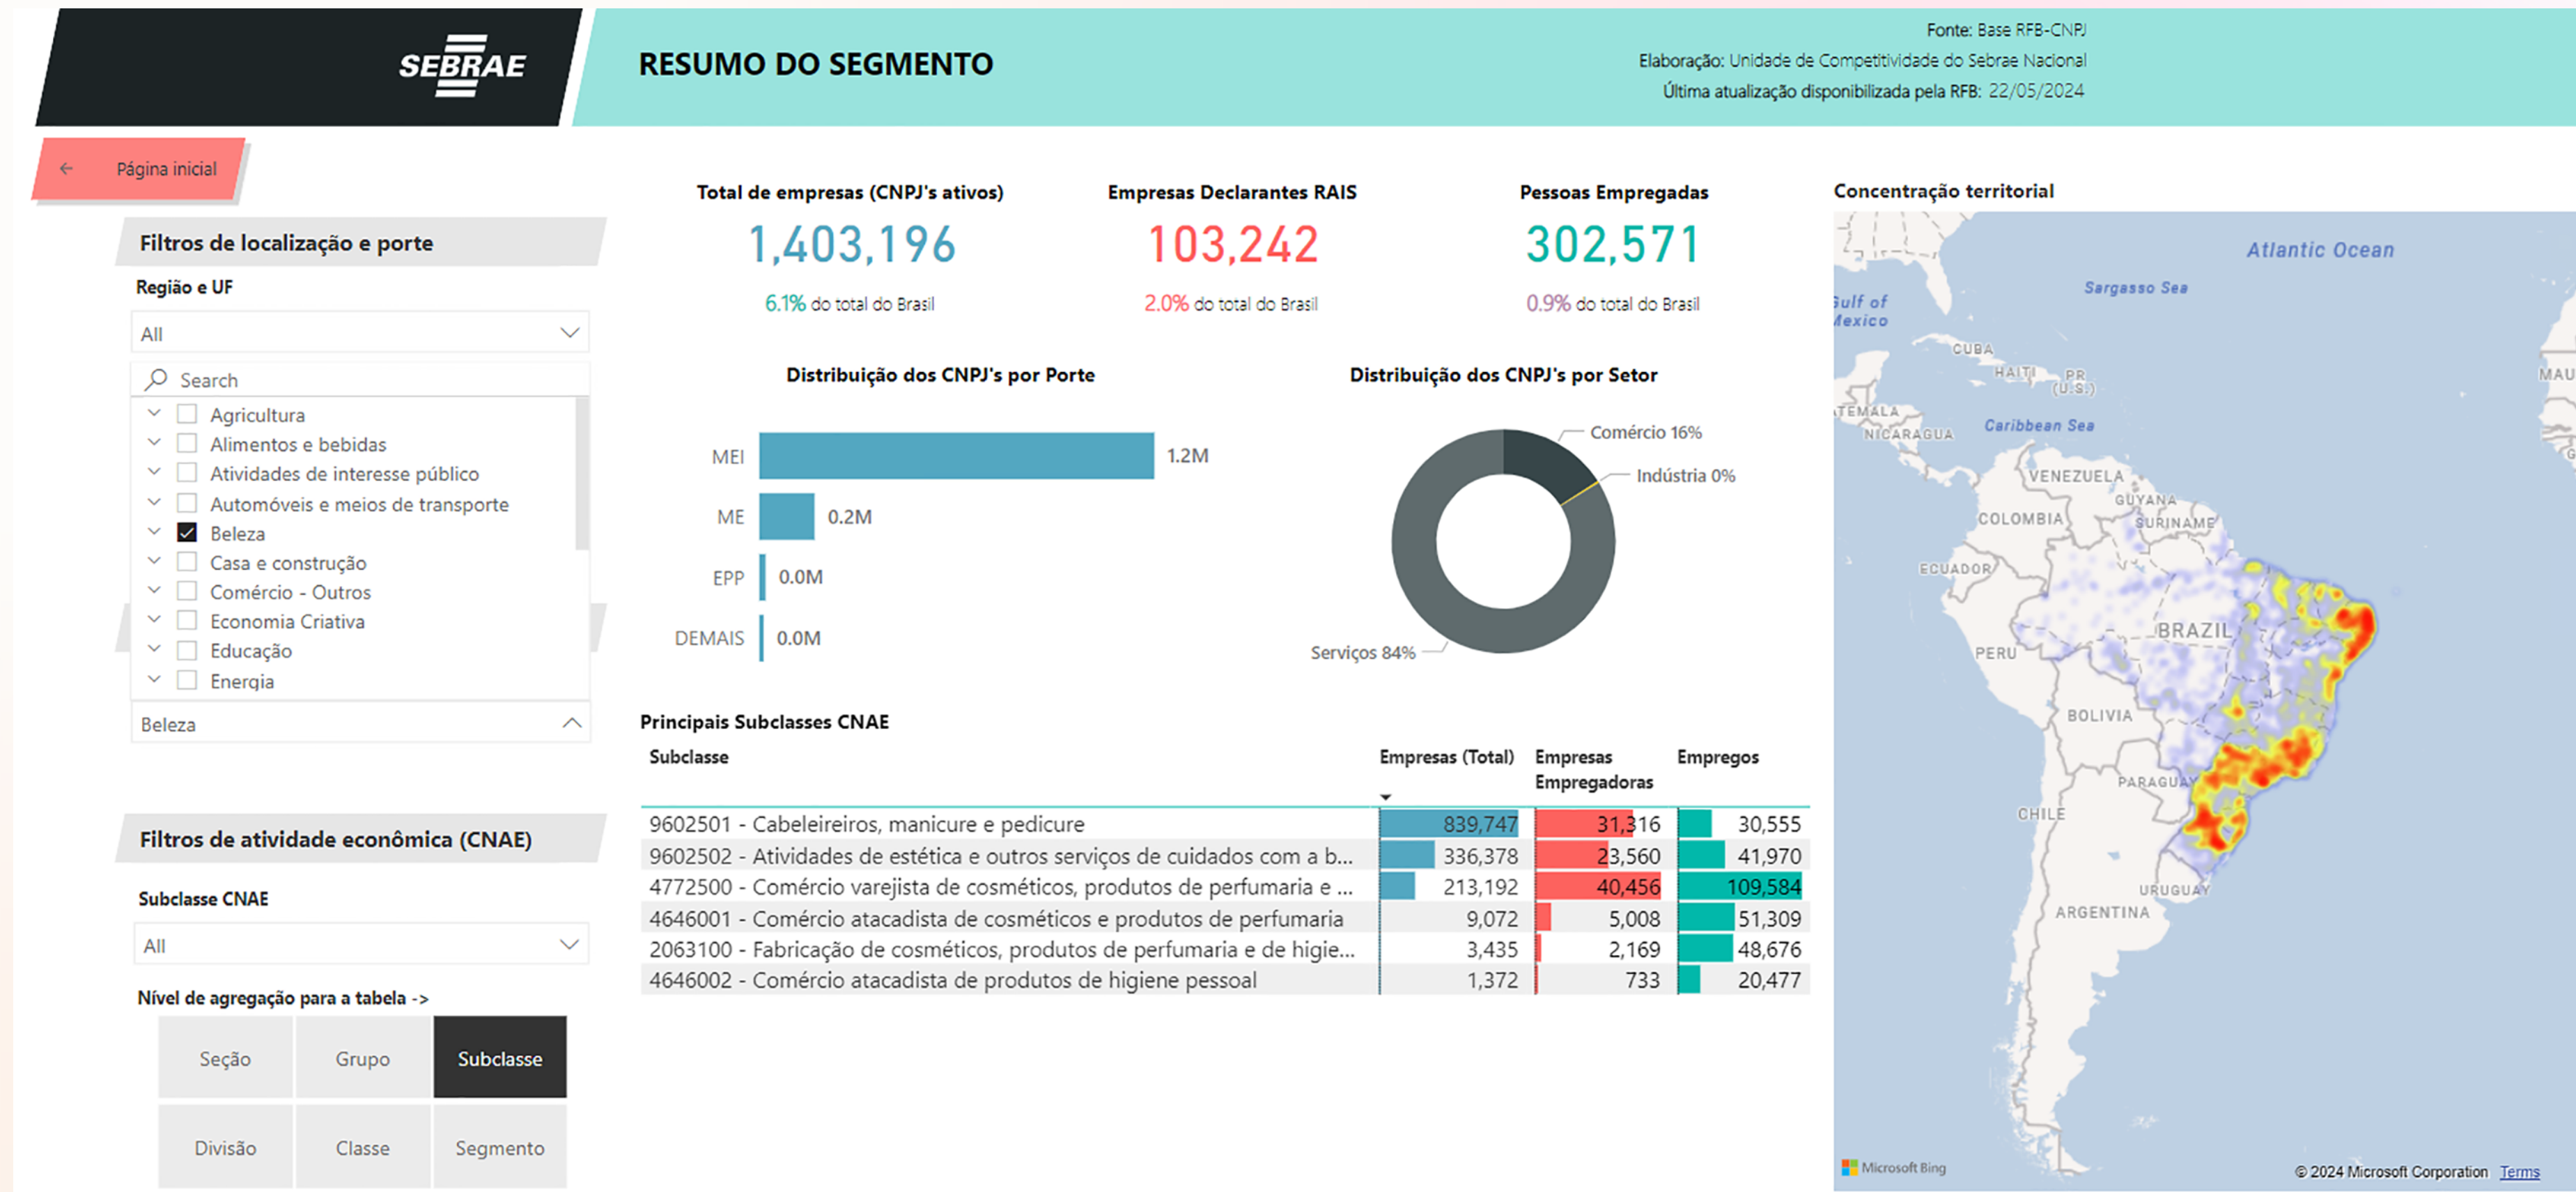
SEBRAE

RESUMO DO SEGMENTO

Fonte: Base RFB-CNPJ
Elaboração: Unidade de Competitividade do Sebrae Nacional
Última atualização disponibilizada pela RFB: 22/05/2024

← Página inicial

Filtros de localização e porte

Região e UF

All

Search

Agricultura
Alimentos e bebidas
Atividades de interesse público
Automóveis e meios de transporte
Beleza
Casa e construção
Comércio - Outros
Economia Criativa
Educação
Energia

Beleza

Filtros de atividade econômica (CNAE)

Subclasse CNAE

All

Nível de agregação para a tabela ->

Seção
Grupo
Subclasse
Divisão
Classe
Segmento

Total de empresas (CNPJ's ativos)
1,403,196
6.1% do total do Brasil

Empresas Declarantes RAIS
103,242
2.0% do total do Brasil

Pessoas Empregadas
302,571
0.9% do total do Brasil

Distribuição dos CNPJ's por Porte

MEI 1.2M
ME 0.2M
EPP 0.0M
DEMAIS 0.0M

Distribuição dos CNPJ's por Setor

Comércio 16%
Indústria 0%
Serviços 84%

Principais Subclasses CNAE

| Subclasse | Empresas (Total) | Empresas Empregadoras | Empregos |
|---|---|---|---|
| 9602501 - Cabeleireiros, manicure e pedicure | 839,747 | 31,316 | 30,555 |
| 9602502 - Atividades de estética e outros serviços de cuidados com a b... | 336,378 | 23,560 | 41,970 |
| 4772500 - Comércio varejista de cosméticos, produtos de perfumaria e ... | 213,192 | 40,456 | 109,584 |
| 4646001 - Comércio atacadista de cosméticos e produtos de perfumaria | 9,072 | 5,008 | 51,309 |
| 2063100 - Fabricação de cosméticos, produtos de perfumaria e de higie... | 3,435 | 2,169 | 48,676 |
| 4646002 - Comércio atacadista de produtos de higiene pessoal | 1,372 | 733 | 20,477 |

Concentração territorial

Atlantic Ocean
Sargasso Sea
Gulf of Mexico
CUBA
HAITI
PR (U.S.)
MAU
TEMALA
NICARAGUA
Caribbean Sea
VENEZUELA
GUYANA
SURINAME
COLOMBIA
ECUADOR
BRAZIL
PERU
BOLIVIA
PARAGUAY
CHILE
URUGUAY
ARGENTINA

Microsoft Bing
© 2024 Microsoft Corporation Terms